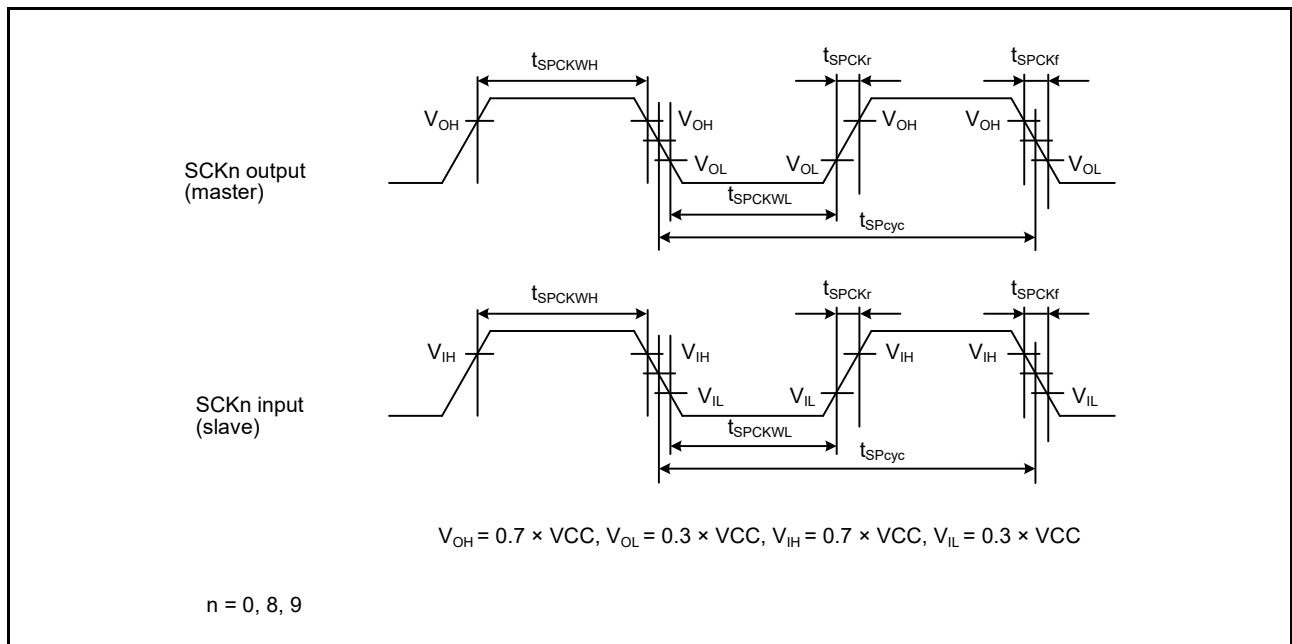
$t_{SPCKWH}$

$t_{SPCKr}$

$t_{SPCKf}$

$V_{OH}$

$V_{OH}$

$V_{OH}$

$V_{OH}$

SCKn output (master)

$V_{OL}$

$V_{OL}$

$V_{OL}$

$t_{SPCKWL}$

$t_{SPcyc}$

$t_{SPCKWH}$

$t_{SPCKr}$

$t_{SPCKf}$

$V_{IH}$

$V_{IH}$

$V_{IH}$

$V_{IH}$

SCKn input (slave)

$V_{IL}$

$V_{IL}$

$V_{IL}$

$t_{SPCKWL}$

$t_{SPcyc}$

$V_{OH}$ = 0.7 × VCC, $V_{OL}$ = 0.3 × VCC, $V_{IH}$ = 0.7 × VCC, $V_{IL}$ = 0.3 × VCC

n = 0, 8, 9